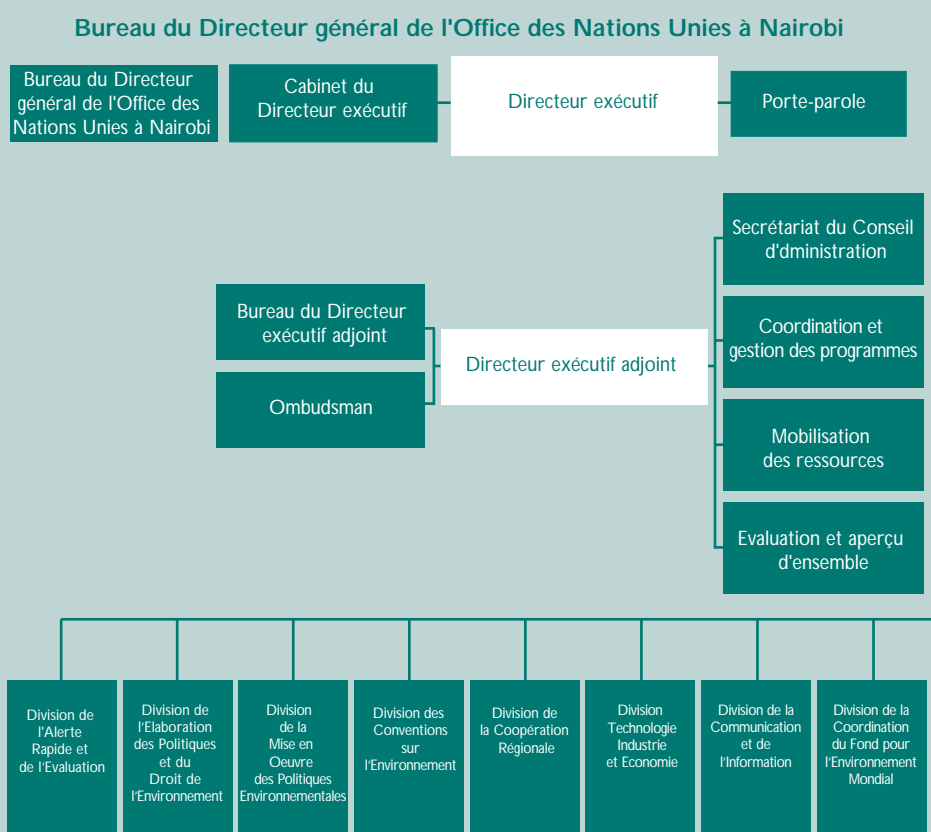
Bureau du Directeur général de l'Office des Nations Unies à Nairobi

Bureau du Directeur général de l'Office des Nations Unies à Nairobi

Cabinet du Directeur exécutif

Directeur exécutif

Porte-parole

Secrétariat du Conseil d'dministration

Bureau du Directeur exécutif adjoint

Coordination et gestion des programmes

Directeur exécutif adjoint

Ombudsman

Mobilisation des ressources

Evaluation et aperçu d'ensemble

Division de l'Alerte Rapide et de l'Evaluation

Division de l'Elaboration des Politiques et du Droit de l'Environnement

Division de la Mise en Oeuvre des Politiques Environnementales

Division des Conventions sur l'Environnement

Division de la Coopération Régionale

Division Technologie Industrie et Economie

Division de la Communication et de l'Information

Division de la Coordination du Fond pour l'Environnement Mondial